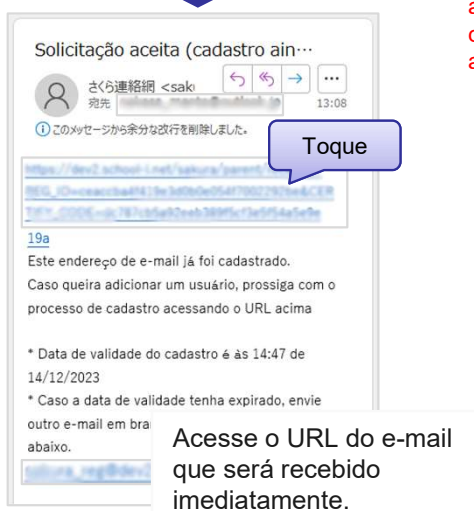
a
c
a

Solicitação aceita (cadastro ain…

さくら連絡網 <sak
宛先 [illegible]
13:08

ⓘ このメッセージから余分な改行を削除しました。

Toque

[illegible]

19a
Este endereço de e-mail já foi cadastrado. Caso queira adicionar um usuário, prossiga com o processo de cadastro acessando o URL acima

* Data de validade do cadastro é às 14:47 de 14/12/2023
* Caso a data de validade tenha expirado, envie outro e-mail em bra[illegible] abaixo.

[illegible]

Acesse o URL do e-mail que será recebido imediatamente.